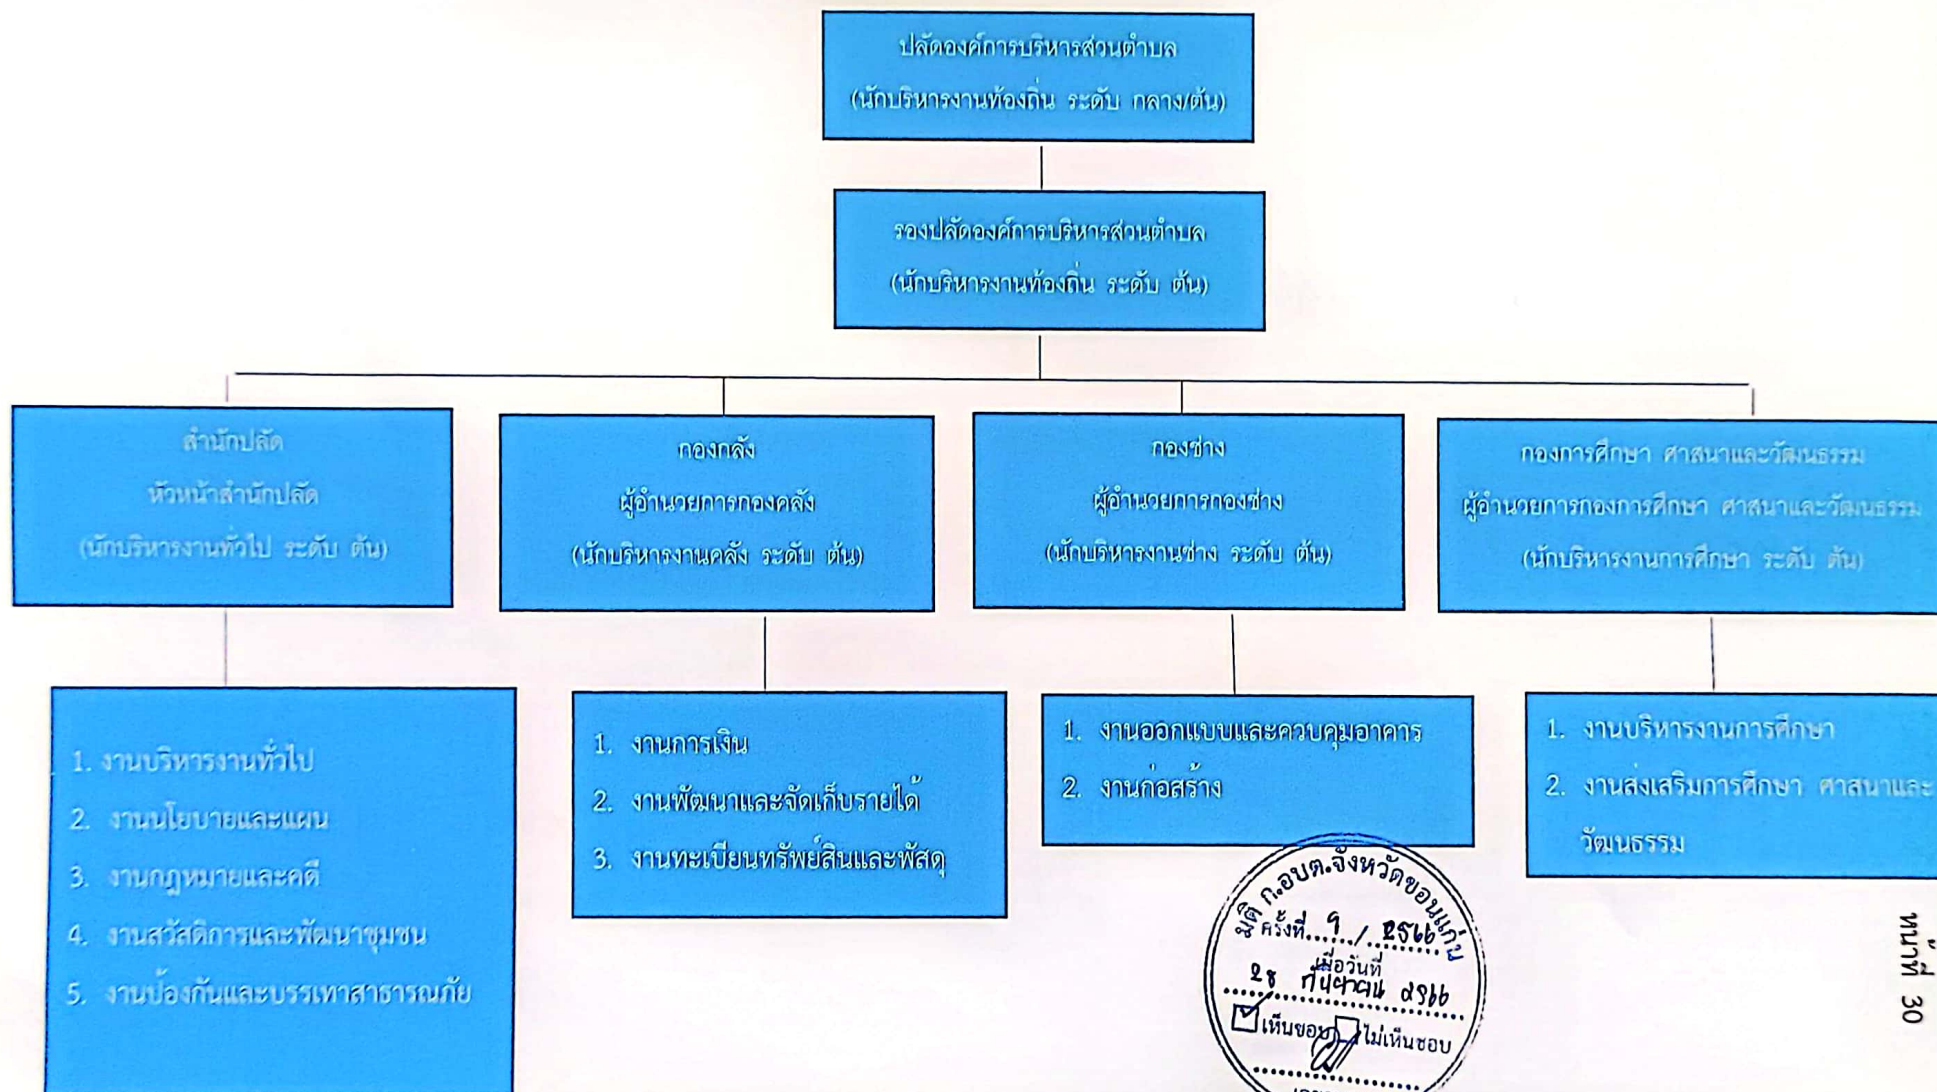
ปลัดองค์การบริหารส่วนตำบล
(นักบริหารงานท้องถิ่น ระดับ กลาง/ต้น)

รองปลัดองค์การบริหารส่วนตำบล
(นักบริหารงานท้องถิ่น ระดับ ต้น)

สำนักปลัด
หัวหน้าสำนักปลัด
(นักบริหารงานทั่วไป ระดับ ต้น)

กองคลัง
ผู้อำนวยการกองคลัง
(นักบริหารงานคลัง ระดับ ต้น)

กองช่าง
ผู้อำนวยการกองช่าง
(นักบริหารงานช่าง ระดับ ต้น)

กองการศึกษา ศาสนาและวัฒนธรรม
ผู้อำนวยการกองการศึกษา ศาสนาและวัฒนธรรม
(นักบริหารงานการศึกษา ระดับ ต้น)

1. งานบริหารงานทั่วไป
2. งานนโยบายและแผน
3. งานกฎหมายและคดี
4. งานสวัสดิการและพัฒนาชุมชน
5. งานป้องกันและบรรเทาสาธารณภัย

1. งานการเงิน
2. งานพัฒนาและจัดเก็บรายได้
3. งานทะเบียนทรัพย์สินและพัสดุ

1. งานออกแบบและควบคุมอาคาร
2. งานก่อสร้าง

1. งานบริหารงานการศึกษา
2. งานส่งเสริมการศึกษา ศาสนาและวัฒนธรรม

มติ ก.อบต.จังหวัดขอนแก่น
ครั้งที่ ๙ / ๒๕๖๖
เมื่อวันที่
๒๘ กันยายน ๒๕๖๖
เห็นชอบ ไม่เห็นชอบ
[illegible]

หน้าที่ 30